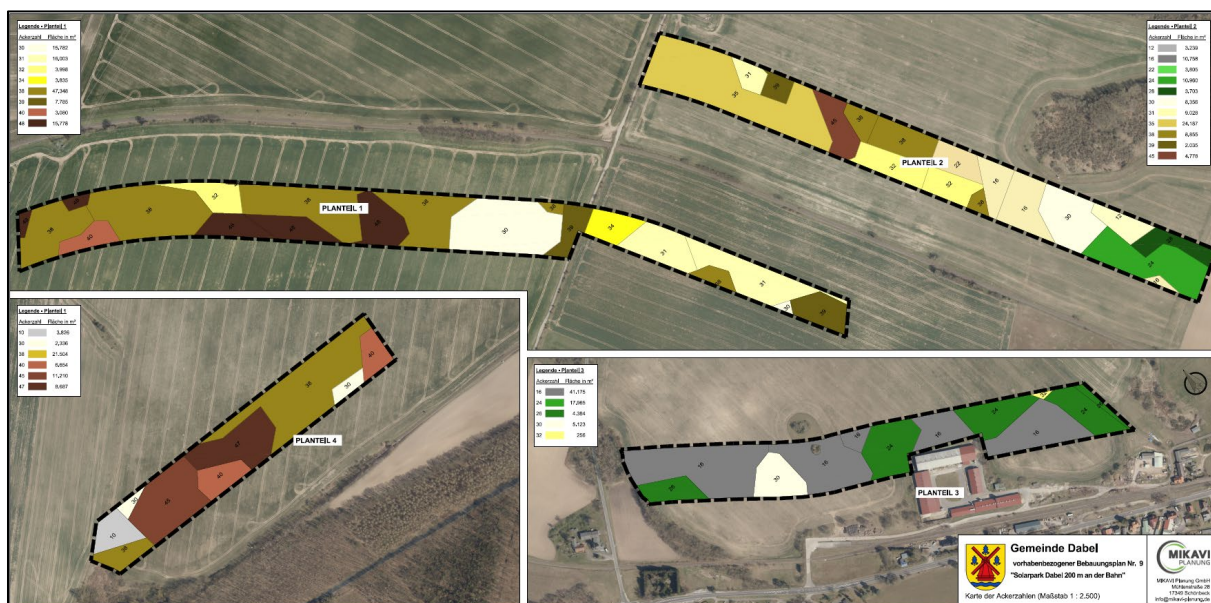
Legende - Planteil 1
| Ackerzahl | Fläche in m² |
|---|---|
| 30 | 15,782 |
| 31 | 16,003 |
| 32 | 3,998 |
| 34 | 3,835 |
| 38 | 47,346 |
| 39 | 7,705 |
| 40 | 3,590 |
| 45 | 15,776 |

Legende - Planteil 2
| Ackerzahl | Fläche in m² |
|---|---|
| 12 | 3,239 |
| 16 | 10,798 |
| 18 | 3,800 |
| 24 | 10,950 |
| 26 | 3,793 |
| 30 | 8,356 |
| 31 | 9,028 |
| 35 | 24,187 |
| 38 | 8,655 |
| 39 | 2,035 |
| 45 | 4,778 |

PLANTEIL 1

PLANTEIL 2

Legende - Planteil 4
| Ackerzahl | Fläche in m² |
|---|---|
| 10 | 3,826 |
| 30 | 2,336 |
| 38 | 21,504 |
| 40 | 6,854 |
| 45 | 11,216 |
| 47 | 6,687 |

PLANTEIL 4

Legende - Planteil 3
| Ackerzahl | Fläche in m² |
|---|---|
| 16 | 41,175 |
| 24 | 17,265 |
| 26 | 4,384 |
| 30 | 5,123 |
| 32 | 256 |

PLANTEIL 3

Gemeinde Dabel
vorhabenbezogener Bebauungsplan Nr. 9
"Solarpark Dabel 200 m an der Bahn"
Karte der Ackerzahlen (Maßstab 1 : 2.500)

MIKAVI PLANUNG
MIKAVI Planung GmbH
Mühlenstraße 28
17349 Schönbeck
info@mikavi-planung.de